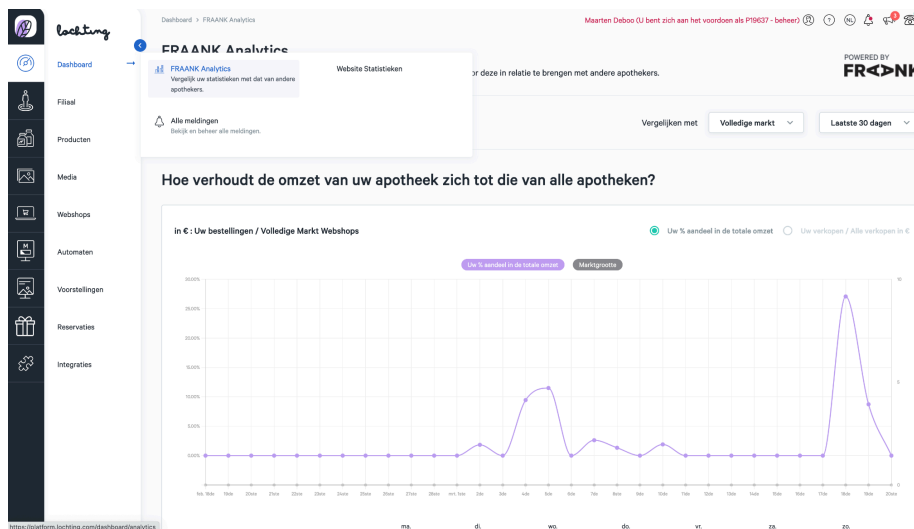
lochting

Dashboard
Filiaal
Producten
Media
Webshops
Automaten
Voorstellingen
Reservaties
Integraties

Dashboard > FRAANK Analytics

Maarten Deboo (U bent zich aan het voordoen als P19637 - beheer)

FRAANK Analytics

FRAANK Analytics
Vergelijk uw statistieken met dat van andere apothekers.

Website Statistieken

Alle meldingen
Bekijk en beheer alle meldingen.

or deze in relatie te brengen met andere apothekers.

POWERED BY
FR<>NK

Vergelijken met
Volledige markt
Laatste 30 dagen

Hoe verhoudt de omzet van uw apotheek zich tot die van alle apotheken?

in € : Uw bestellingen / Volledige Markt Webshops

Uw % aandeel in de totale omzet
Uw verkopen / Alle verkopen in €

Uw % aandeel in de totale omzet
Marktgrootte

30,00%
25,00%
20,00%
15,00%
10,00%
5,00%
0,00%

ma.
di.
wo.
do.
vr.
za.
zo.

https://platform.lochting.com/dashboard/analytics